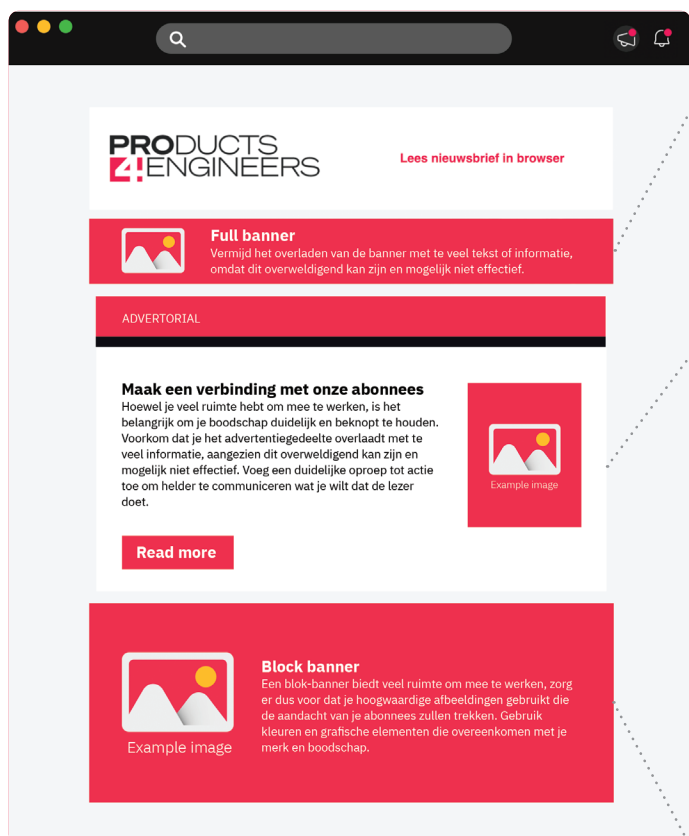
PRODUCTS 4 ENGINEERS

Lees nieuwsbrief in browser

Full banner
Vermijd het overladen van de banner met te veel tekst of informatie, omdat dit overweldigend kan zijn en mogelijk niet effectief.

ADVERTORIAL

Maak een verbinding met onze abonnees
Hoewel je veel ruimte hebt om mee te werken, is het belangrijk om je boodschap duidelijk en beknopt te houden. Voorkom dat je het advertentiegedeelte overlaadt met te veel informatie, aangezien dit overweldigend kan zijn en mogelijk niet effectief. Voeg een duidelijke oproep tot actie toe om helder te communiceren wat je wilt dat de lezer doet.

Example image

Read more

Example image

Block banner
Een blok-banner biedt veel ruimte om mee te werken, zorg er dus voor dat je hoogwaardige afbeeldingen gebruikt die de aandacht van je abonnees zullen trekken. Gebruik kleuren en grafische elementen die overeenkomen met je merk en boodschap.